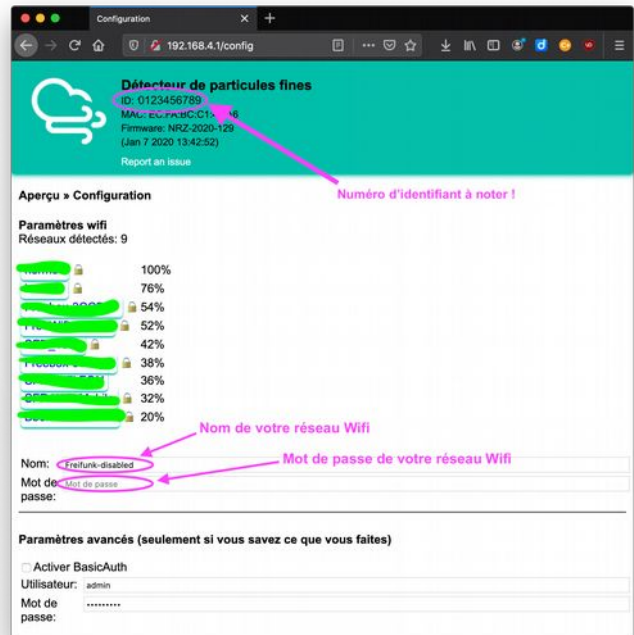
Configuration

192.168.4.1/config

Détecteur de particules fines
ID: 0123456789
MAC: EC:FA:BC:C1:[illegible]6
Firmware: NRZ-2020-129
(Jan 7 2020 13:42:52)
Report an issue

Numéro d'identifiant à noter !

Aperçu » Configuration

Paramètres wifi
Réseaux détectés: 9

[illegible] 100%
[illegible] 76%
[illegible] 54%
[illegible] 52%
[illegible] 42%
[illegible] 38%
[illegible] 36%
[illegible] 32%
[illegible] 20%

Nom de votre réseau Wifi

Mot de passe de votre réseau Wifi

Nom: Freifunk-disabled

Mot de passe: Mot de passe

Paramètres avancés (seulement si vous savez ce que vous faites)

Activer BasicAuth

Utilisateur: admin

Mot de passe: ••••••••••